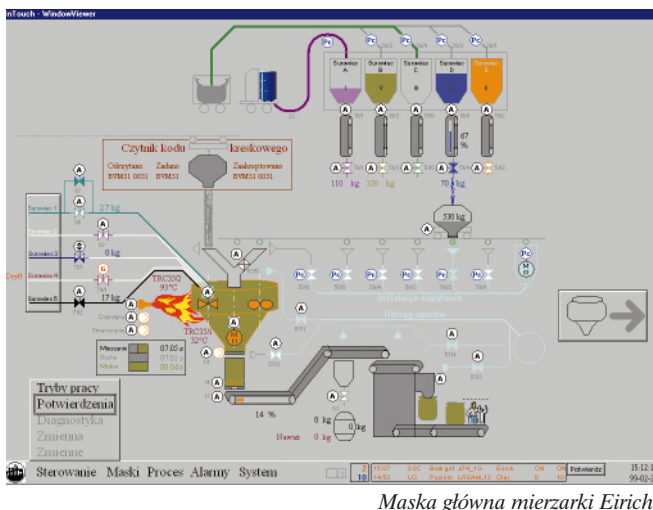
nTouch - WindowViewer

Pc Pc Pc Pc Pc

Surowiec A
Surowiec B
Surowiec C
Surowiec D
Surowiec E

Czytnik kodu kreskowego
Odczytano BVMS1 0031
Zadano BVMS1
Zaakceptowano BVMS1 0031

110 kg 350 kg 70 kg

87 %

530 kg

Surowiec 1 2.7 kg
Surowiec 2
Surowiec 3 0 kg
Surowiec 4
Surowiec 5 17 kg

TRC350 95°C
TRC350 32°C

Instalacja odpylania
Odciąg oparów

Mieszanie 07.05 s
Suche 07.03 s
Mokre 00.04 s

14 %

0 kg
0 kg

Tryby pracy
Potwierdzenia
Diagnostyka
Zmienna
Zmienne

Sterowanie Maski Proces Alarmy System

Potwierdz

15:12
99-02-

Maska główna mierzarki Eirich